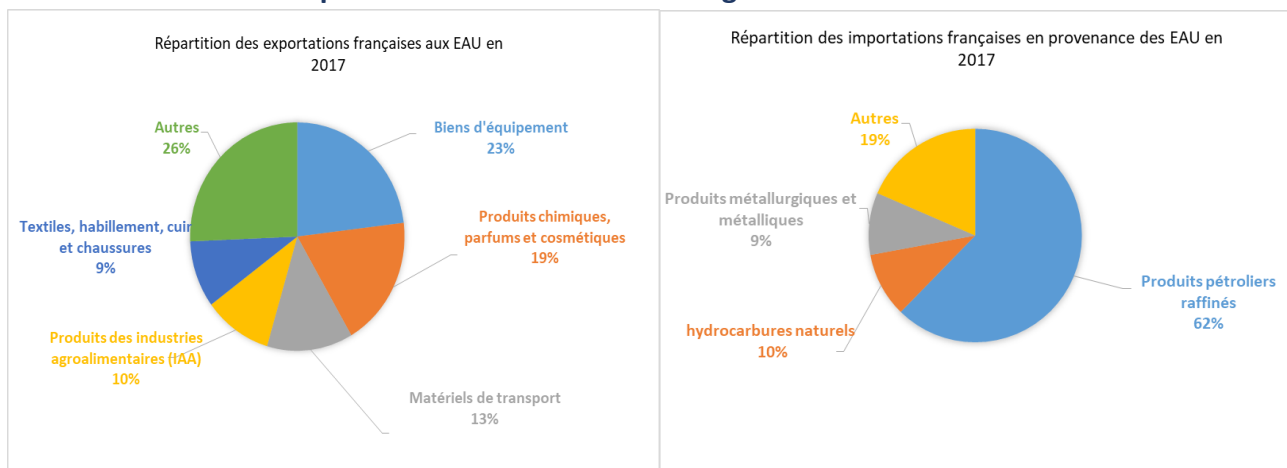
Répartition des exportations françaises aux EAU en 2017

Autres
26%

Biens d'équipement
23%

Produits chimiques, parfums et cosmétiques
19%

Textiles, habillement, cuir et chaussures
9%

Produits des industries agroalimentaires (IAA)
10%

Matériels de transport
13%

Répartition des importations françaises en provenance des EAU en 2017

Autres
19%

Produits métallurgiques et métalliques
9%

Produits pétroliers raffinés
62%

hydrocarbures naturels
10%